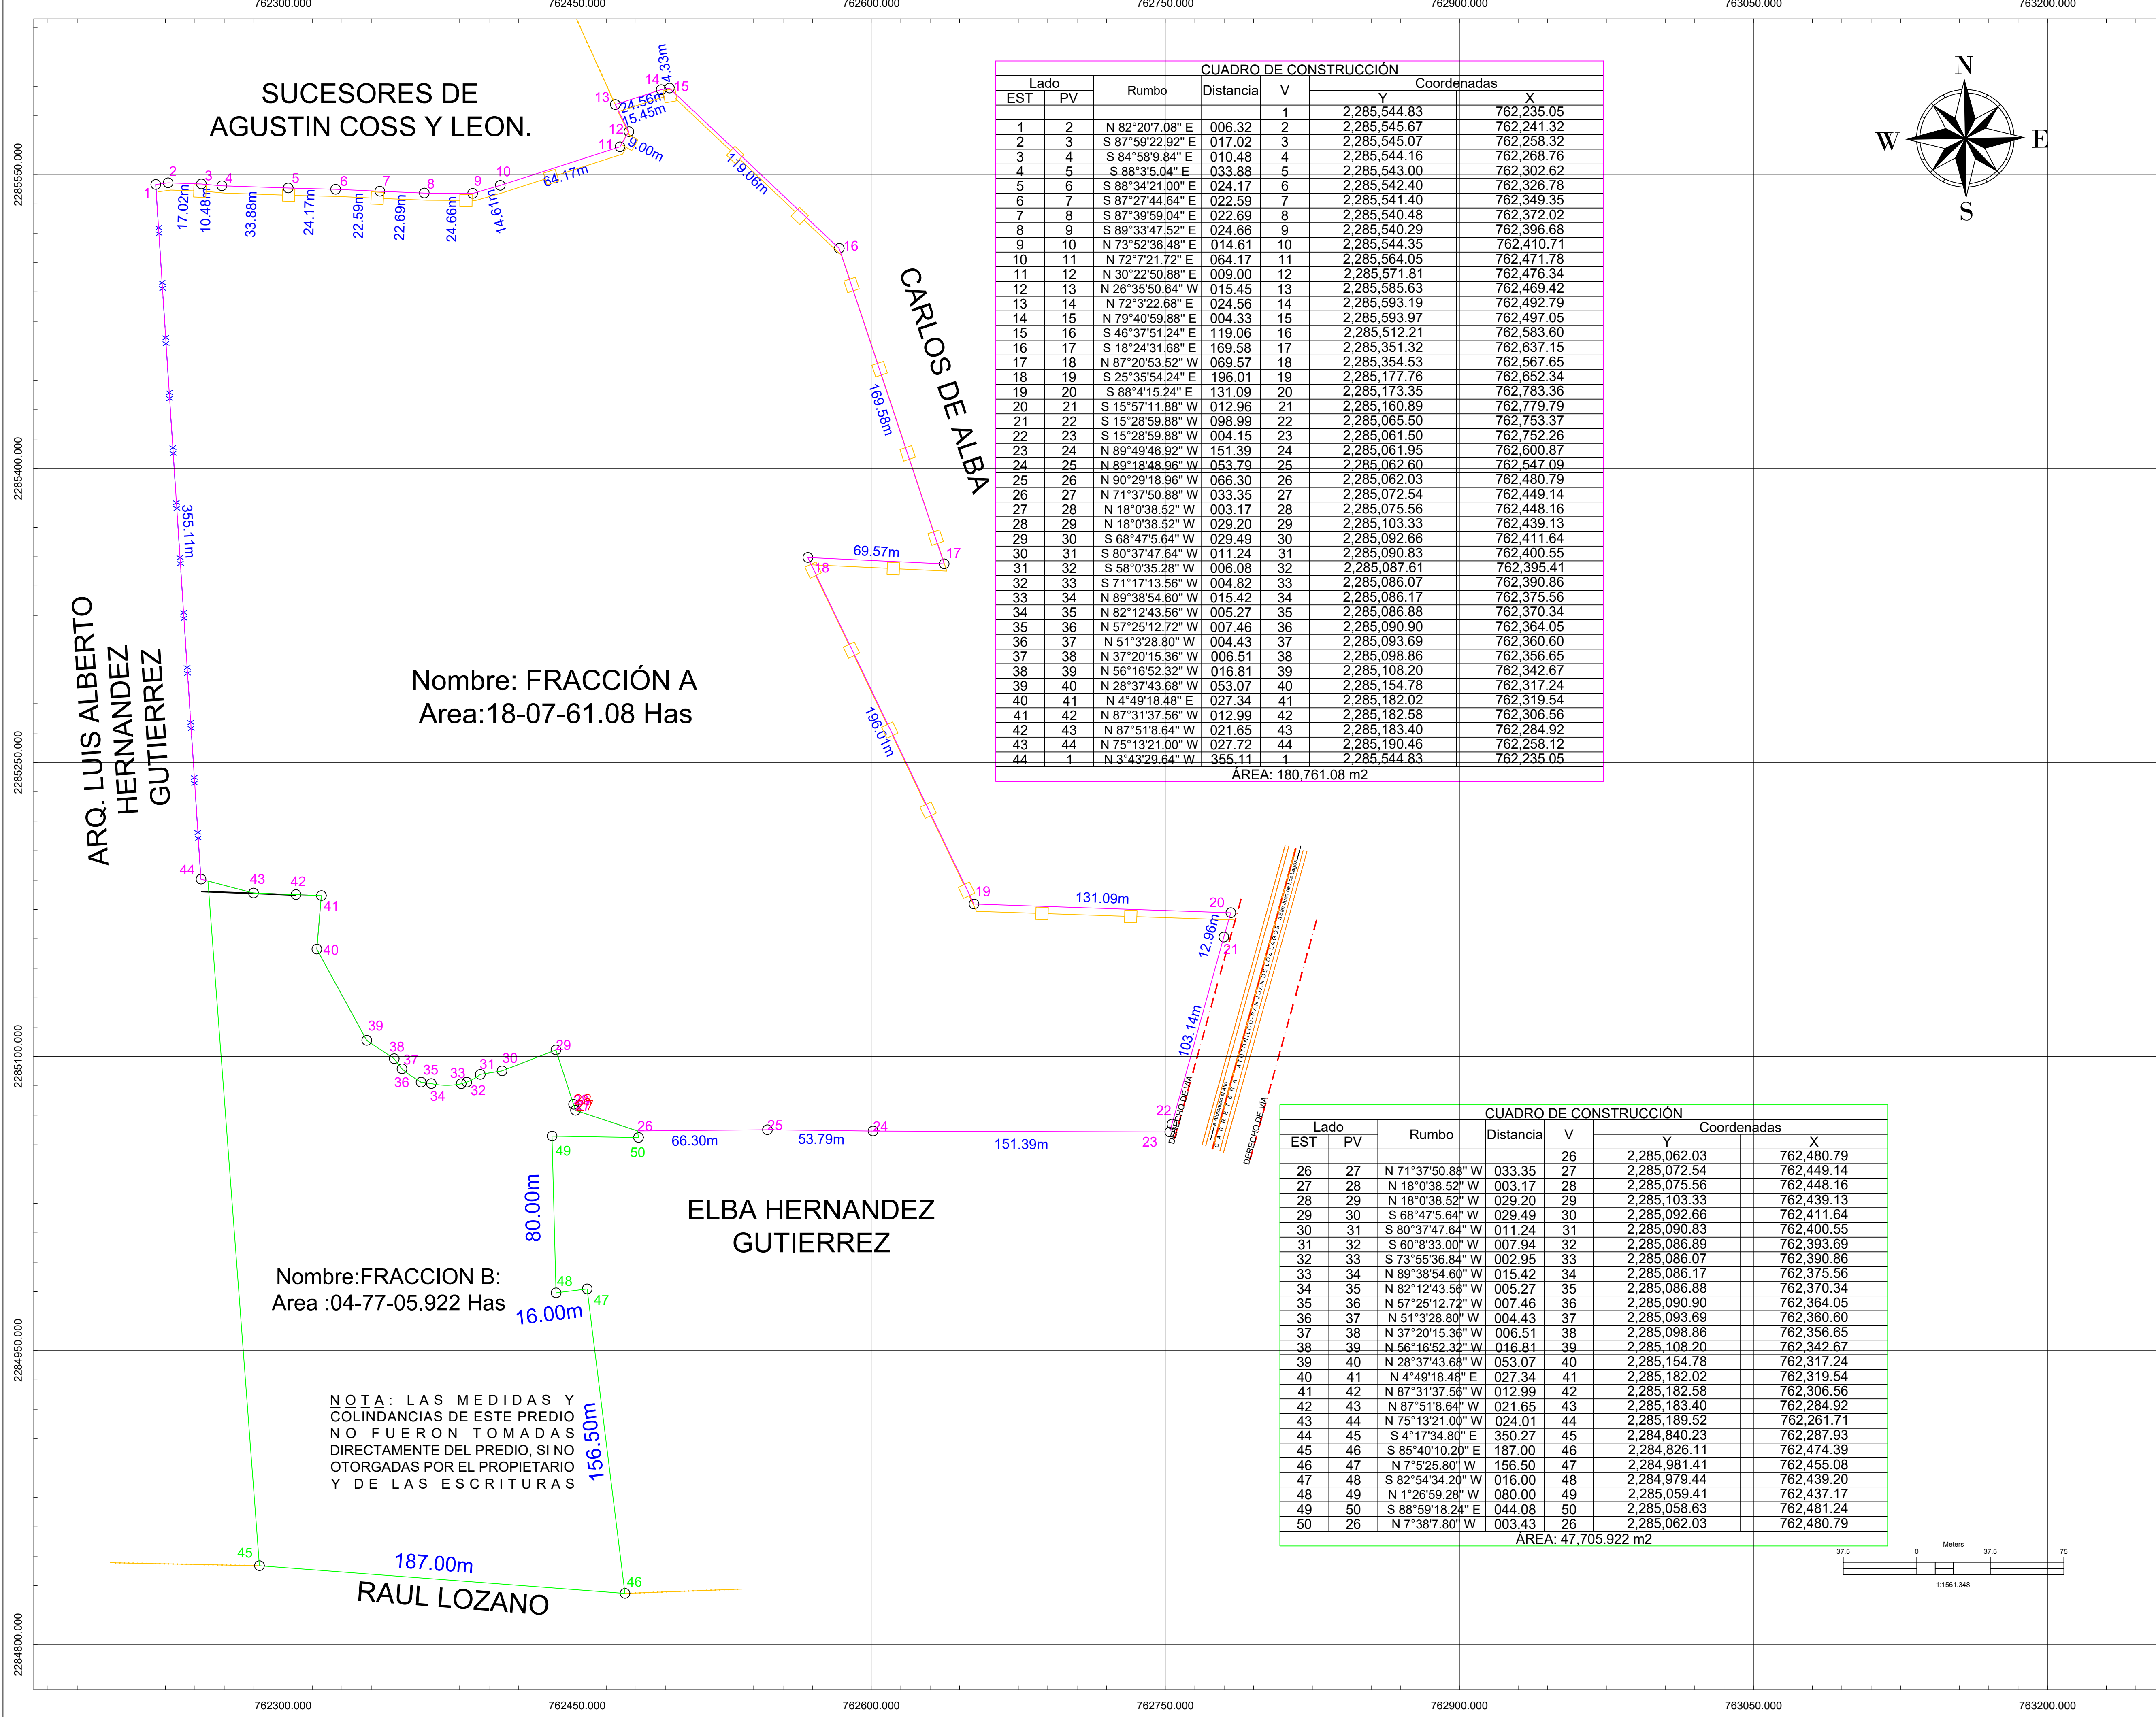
762300.000 762450.000 762600.000 762750.000 762900.000 763050.000 763200.000

2285550.000
2285400.000
2285250.000
2285100.000
2284950.000
2284800.000

SUCESORES DE AGUSTIN COSS Y LEON.

CARLOS DE ALBA

ARQ. LUIS ALBERTO HERNANDEZ GUTIERREZ

Nombre: FRACCIÓN A
Area:18-07-61.08 Has

ELBA HERNANDEZ GUTIERREZ

Nombre:FRACCION B:
Area :04-77-05.922 Has

NOTA: LAS MEDIDAS Y COLINDANCIAS DE ESTE PREDIO NO FUERON TOMADAS DIRECTAMENTE DEL PREDIO, SI NO OTORGADAS POR EL PROPIETARIO Y DE LAS ESCRITURAS

RAUL LOZANO

N
W E
S

17.02m 10.48m 33.88m 24.17m 22.59m 22.69m 24.66m 14.61m 64.17m 9.00m 15.45m 24.56m 4.33m 119.06m 169.58m 69.57m 196.01m 131.09m 12.96m 103.14m 151.39m 53.79m 66.30m 355.11m 80.00m 16.00m 156.50m 187.00m

DERECHO DE VÍA
DERECHO DE VÍA

CUADRO DE CONSTRUCCIÓN

| EST | PV | Rumbo | Distancia | V | Y | X |
|---|---|---|---|---|---|---|
| | | | | 1 | 2,285,544.83 | 762,235.05 |
| 1 | 2 | N 82°20'7.08" E | 006.32 | 2 | 2,285,545.67 | 762,241.32 |
| 2 | 3 | S 87°59'22.92" E | 017.02 | 3 | 2,285,545.07 | 762,258.32 |
| 3 | 4 | S 84°58'9.84" E | 010.48 | 4 | 2,285,544.16 | 762,268.76 |
| 4 | 5 | S 88°3'5.04" E | 033.88 | 5 | 2,285,543.00 | 762,302.62 |
| 5 | 6 | S 88°34'21.00" E | 024.17 | 6 | 2,285,542.40 | 762,326.78 |
| 6 | 7 | S 87°27'44.64" E | 022.59 | 7 | 2,285,541.40 | 762,349.35 |
| 7 | 8 | S 87°39'59.04" E | 022.69 | 8 | 2,285,540.48 | 762,372.02 |
| 8 | 9 | S 89°33'47.52" E | 024.66 | 9 | 2,285,540.29 | 762,396.68 |
| 9 | 10 | N 73°52'36.48" E | 014.61 | 10 | 2,285,544.35 | 762,410.71 |
| 10 | 11 | N 72°7'21.72" E | 064.17 | 11 | 2,285,564.05 | 762,471.78 |
| 11 | 12 | N 30°22'50.88" E | 009.00 | 12 | 2,285,571.81 | 762,476.34 |
| 12 | 13 | N 26°35'50.64" W | 015.45 | 13 | 2,285,585.63 | 762,469.42 |
| 13 | 14 | N 72°3'22.68" E | 024.56 | 14 | 2,285,593.19 | 762,492.79 |
| 14 | 15 | N 79°40'59.88" E | 004.33 | 15 | 2,285,593.97 | 762,497.05 |
| 15 | 16 | S 46°37'51.24" E | 119.06 | 16 | 2,285,512.21 | 762,583.60 |
| 16 | 17 | S 18°24'31.68" E | 169.58 | 17 | 2,285,351.32 | 762,637.15 |
| 17 | 18 | N 87°20'53.52" W | 069.57 | 18 | 2,285,354.53 | 762,567.65 |
| 18 | 19 | S 25°35'54.24" E | 196.01 | 19 | 2,285,177.76 | 762,652.34 |
| 19 | 20 | S 88°4'15.24" E | 131.09 | 20 | 2,285,173.35 | 762,783.36 |
| 20 | 21 | S 15°57'11.88" W | 012.96 | 21 | 2,285,160.89 | 762,779.79 |
| 21 | 22 | S 15°28'59.88" W | 098.99 | 22 | 2,285,065.50 | 762,753.37 |
| 22 | 23 | S 15°28'59.88" W | 004.15 | 23 | 2,285,061.50 | 762,752.26 |
| 23 | 24 | N 89°49'46.92" W | 151.39 | 24 | 2,285,061.95 | 762,600.87 |
| 24 | 25 | N 89°18'48.96" W | 053.79 | 25 | 2,285,062.60 | 762,547.09 |
| 25 | 26 | N 90°29'18.96" W | 066.30 | 26 | 2,285,062.03 | 762,480.79 |
| 26 | 27 | N 71°37'50.88" W | 033.35 | 27 | 2,285,072.54 | 762,449.14 |
| 27 | 28 | N 18°0'38.52" W | 003.17 | 28 | 2,285,075.56 | 762,448.16 |
| 28 | 29 | N 18°0'38.52" W | 029.20 | 29 | 2,285,103.33 | 762,439.13 |
| 29 | 30 | S 68°47'5.64" W | 029.49 | 30 | 2,285,092.66 | 762,411.64 |
| 30 | 31 | S 80°37'47.64" W | 011.24 | 31 | 2,285,090.83 | 762,400.55 |
| 31 | 32 | S 58°0'35.28" W | 006.08 | 32 | 2,285,087.61 | 762,395.41 |
| 32 | 33 | S 71°17'13.56" W | 004.82 | 33 | 2,285,086.07 | 762,390.86 |
| 33 | 34 | N 89°38'54.60" W | 015.42 | 34 | 2,285,086.17 | 762,375.56 |
| 34 | 35 | N 82°12'43.56" W | 005.27 | 35 | 2,285,086.88 | 762,370.34 |
| 35 | 36 | N 57°25'12.72" W | 007.46 | 36 | 2,285,090.90 | 762,364.05 |
| 36 | 37 | N 51°3'28.80" W | 004.43 | 37 | 2,285,093.69 | 762,360.60 |
| 37 | 38 | N 37°20'15.36" W | 006.51 | 38 | 2,285,098.86 | 762,356.65 |
| 38 | 39 | N 56°16'52.32" W | 016.81 | 39 | 2,285,108.20 | 762,342.67 |
| 39 | 40 | N 28°37'43.68" W | 053.07 | 40 | 2,285,154.78 | 762,317.24 |
| 40 | 41 | N 4°49'18.48" E | 027.34 | 41 | 2,285,182.02 | 762,319.54 |
| 41 | 42 | N 87°31'37.56" W | 012.99 | 42 | 2,285,182.58 | 762,306.56 |
| 42 | 43 | N 87°51'8.64" W | 021.65 | 43 | 2,285,183.40 | 762,284.92 |
| 43 | 44 | N 75°13'21.00" W | 027.72 | 44 | 2,285,190.46 | 762,258.12 |
| 44 | 1 | N 3°43'29.64" W | 355.11 | 1 | 2,285,544.83 | 762,235.05 |

ÁREA: 180,761.08 m2

CUADRO DE CONSTRUCCIÓN

| EST | PV | Rumbo | Distancia | V | Y | X |
|---|---|---|---|---|---|---|
| | | | | 26 | 2,285,062.03 | 762,480.79 |
| 26 | 27 | N 71°37'50.88" W | 033.35 | 27 | 2,285,072.54 | 762,449.14 |
| 27 | 28 | N 18°0'38.52" W | 003.17 | 28 | 2,285,075.56 | 762,448.16 |
| 28 | 29 | N 18°0'38.52" W | 029.20 | 29 | 2,285,103.33 | 762,439.13 |
| 29 | 30 | S 68°47'5.64" W | 029.49 | 30 | 2,285,092.66 | 762,411.64 |
| 30 | 31 | S 80°37'47.64" W | 011.24 | 31 | 2,285,090.83 | 762,400.55 |
| 31 | 32 | S 60°8'33.00" W | 007.94 | 32 | 2,285,086.89 | 762,393.69 |
| 32 | 33 | S 73°55'36.84" W | 002.95 | 33 | 2,285,086.07 | 762,390.86 |
| 33 | 34 | N 89°38'54.60" W | 015.42 | 34 | 2,285,086.17 | 762,375.56 |
| 34 | 35 | N 82°12'43.56" W | 005.27 | 35 | 2,285,086.88 | 762,370.34 |
| 35 | 36 | N 57°25'12.72" W | 007.46 | 36 | 2,285,090.90 | 762,364.05 |
| 36 | 37 | N 51°3'28.80" W | 004.43 | 37 | 2,285,093.69 | 762,360.60 |
| 37 | 38 | N 37°20'15.36" W | 006.51 | 38 | 2,285,098.86 | 762,356.65 |
| 38 | 39 | N 56°16'52.32" W | 016.81 | 39 | 2,285,108.20 | 762,342.67 |
| 39 | 40 | N 28°37'43.68" W | 053.07 | 40 | 2,285,154.78 | 762,317.24 |
| 40 | 41 | N 4°49'18.48" E | 027.34 | 41 | 2,285,182.02 | 762,319.54 |
| 41 | 42 | N 87°31'37.56" W | 012.99 | 42 | 2,285,182.58 | 762,306.56 |
| 42 | 43 | N 87°51'8.64" W | 021.65 | 43 | 2,285,183.40 | 762,284.92 |
| 43 | 44 | N 75°13'21.00" W | 024.01 | 44 | 2,285,189.52 | 762,261.71 |
| 44 | 45 | S 4°17'34.80" E | 350.27 | 45 | 2,284,840.23 | 762,287.93 |
| 45 | 46 | S 85°40'10.20" E | 187.00 | 46 | 2,284,826.11 | 762,474.39 |
| 46 | 47 | N 7°5'25.80" W | 156.50 | 47 | 2,284,981.41 | 762,455.08 |
| 47 | 48 | S 82°54'34.20" W | 016.00 | 48 | 2,284,979.44 | 762,439.20 |
| 48 | 49 | N 1°26'59.28" W | 080.00 | 49 | 2,285,059.41 | 762,437.17 |
| 49 | 50 | S 88°59'18.24" E | 044.08 | 50 | 2,285,058.63 | 762,481.24 |
| 50 | 26 | N 7°38'7.80" W | 003.43 | 26 | 2,285,062.03 | 762,480.79 |

ÁREA: 47,705.922 m2

Meters
37.5 0 37.5 75
1:1561.348